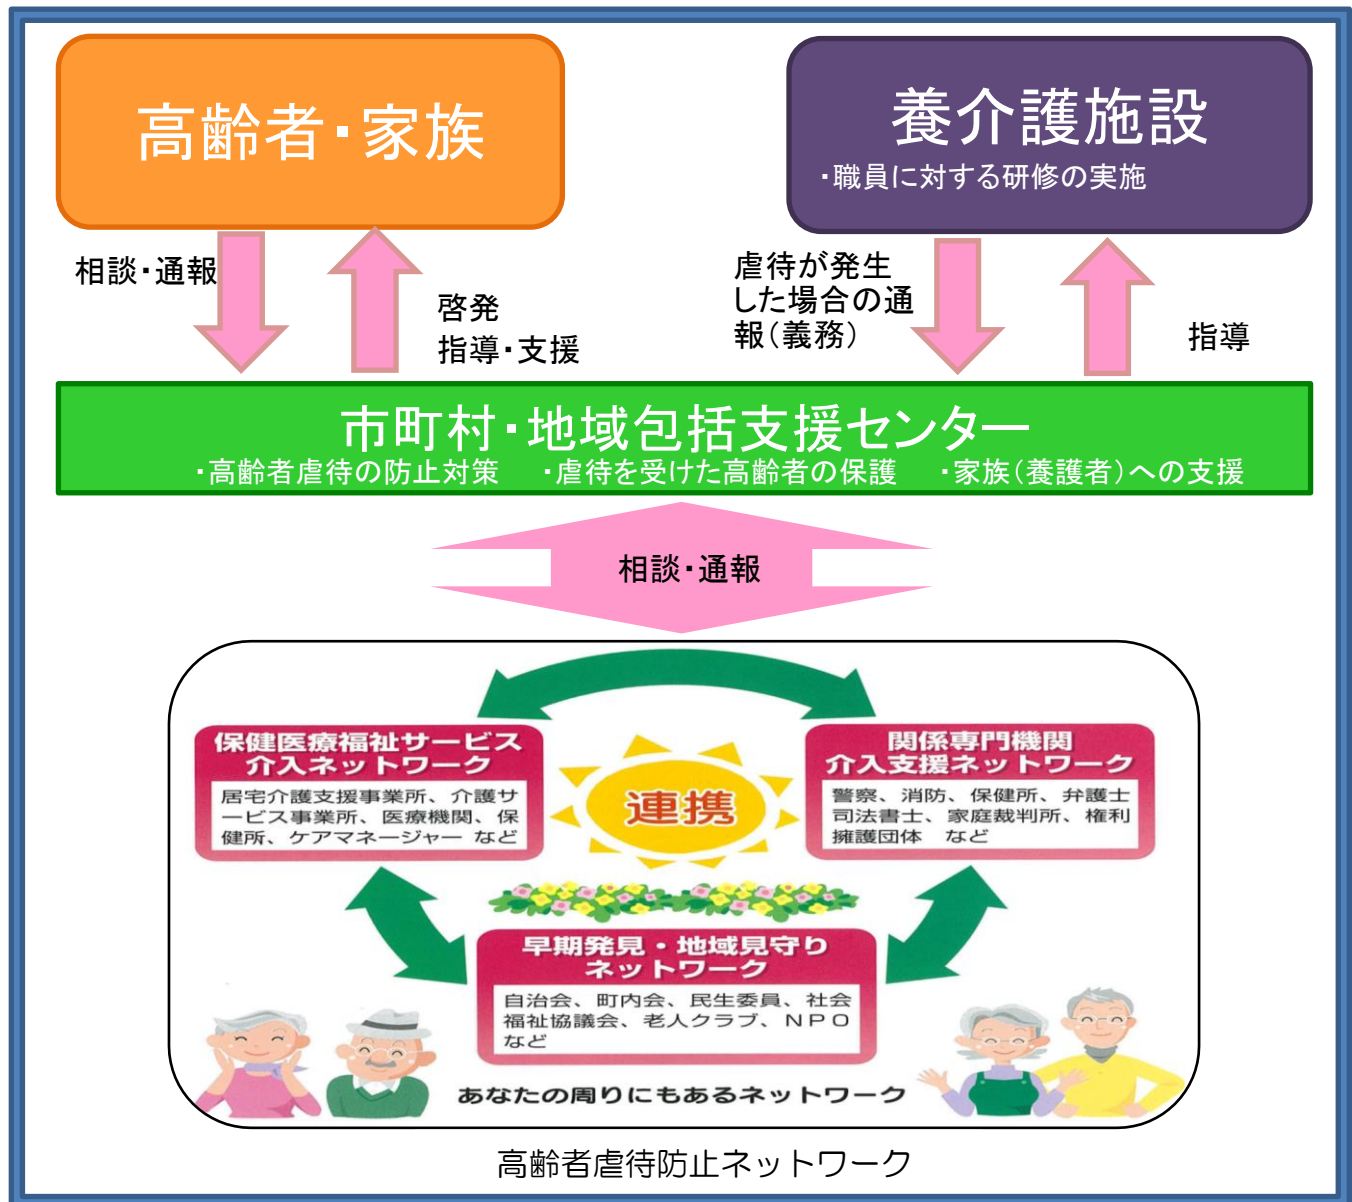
高齢者・家族

養介護施設
・職員に対する研修の実施

相談・通報

啓発
指導・支援

虐待が発生した場合の通報（義務）

指導

市町村・地域包括支援センター
・高齢者虐待の防止対策　・虐待を受けた高齢者の保護　・家族（養護者）への支援

相談・通報

保健医療福祉サービス介入ネットワーク
居宅介護支援事業所、介護サービス事業所、医療機関、保健所、ケアマネージャー　など

連携

関係専門機関介入支援ネットワーク
警察、消防、保健所、弁護士司法書士、家庭裁判所、権利擁護団体　など

早期発見・地域見守りネットワーク
自治会、町内会、民生委員、社会福祉協議会、老人クラブ、ＮＰＯなど

あなたの周りにもあるネットワーク

高齢者虐待防止ネットワーク